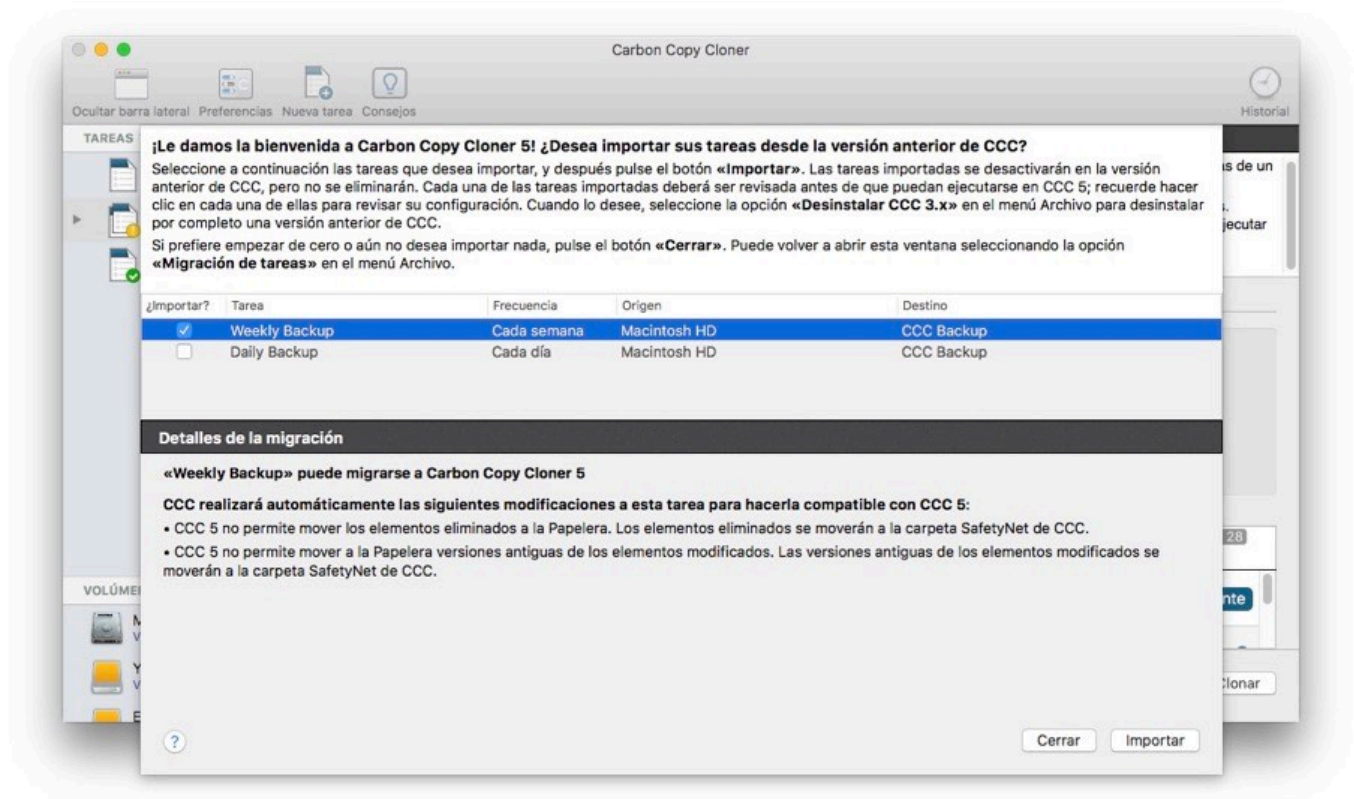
Carbon Copy Cloner

Ocultar barra lateral Preferencias Nueva tarea Consejos

Historial

TAREAS

¡Le damos la bienvenida a Carbon Copy Cloner 5! ¿Desea importar sus tareas desde la versión anterior de CCC?

Seleccione a continuación las tareas que desea importar, y después pulse el botón «Importar». Las tareas importadas se desactivarán en la versión anterior de CCC, pero no se eliminarán. Cada una de las tareas importadas deberá ser revisada antes de que puedan ejecutarse en CCC 5; recuerde hacer clic en cada una de ellas para revisar su configuración. Cuando lo desee, seleccione la opción «Desinstalar CCC 3.x» en el menú Archivo para desinstalar por completo una versión anterior de CCC.

Si prefiere empezar de cero o aún no desea importar nada, pulse el botón «Cerrar». Puede volver a abrir esta ventana seleccionando la opción «Migración de tareas» en el menú Archivo.

| ¿Importar? | Tarea | Frecuencia | Origen | Destino |
|---|---|---|---|---|
| ✓ | Weekly Backup | Cada semana | Macintosh HD | CCC Backup |
| | Daily Backup | Cada día | Macintosh HD | CCC Backup |

Detalles de la migración

«Weekly Backup» puede migrarse a Carbon Copy Cloner 5

CCC realizará automáticamente las siguientes modificaciones a esta tarea para hacerla compatible con CCC 5:

• CCC 5 no permite mover los elementos eliminados a la Papelera. Los elementos eliminados se moverán a la carpeta SafetyNet de CCC.

• CCC 5 no permite mover a la Papelera versiones antiguas de los elementos modificados. Las versiones antiguas de los elementos modificados se moverán a la carpeta SafetyNet de CCC.

VOLÚME

s de un

jecutar

28

nte

Clonar

?

Cerrar Importar